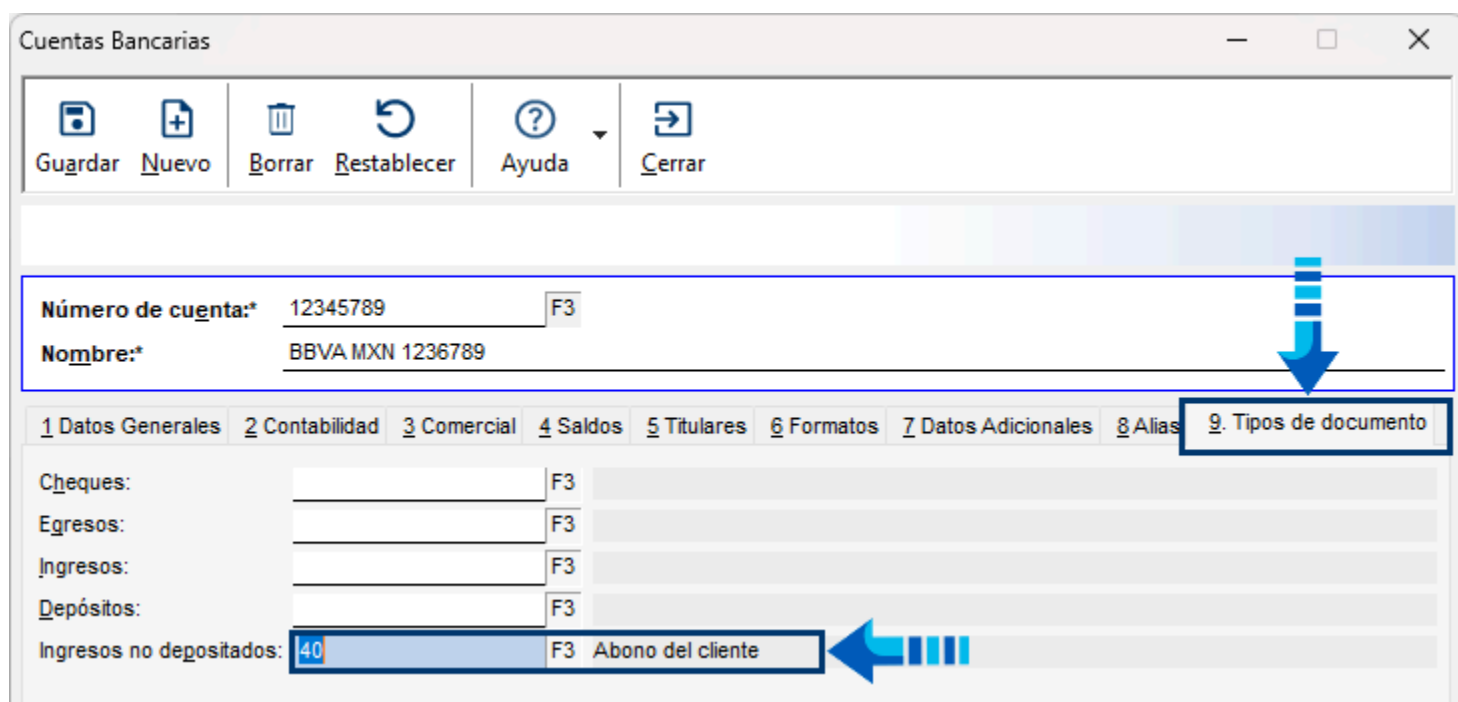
Cuentas Bancarias

Guardar Nuevo Borrar Restablecer Ayuda Cerrar

Número de cuenta:* 12345789 F3
Nombre:* BBVA MXN 1236789

1 Datos Generales | 2 Contabilidad | 3 Comercial | 4 Saldos | 5 Titulares | 6 Formatos | 7 Datos Adicionales | 8 Alias | 9. Tipos de documento

Cheques: F3
Egresos: F3
Ingresos: F3
Depósitos: F3
Ingresos no depositados: 40 F3 Abono del cliente